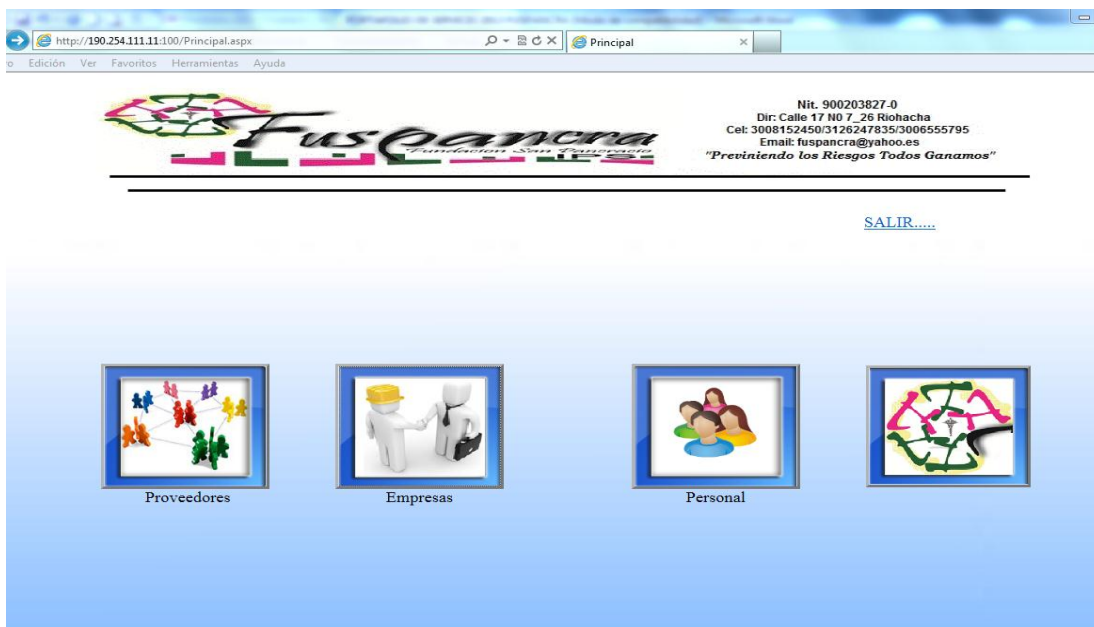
http://190.254.111.11:100/Principal.aspx

Principal

o Edición Ver Favoritos Herramientas Ayuda

Fuspancra
Fundacion San Pancracio
IPS

Nit. 900203827-0
Dir: Calle 17 N0 7_26 Riohacha
Cel: 3008152450/3126247835/3006555795
Email: fuspancra@yahoo.es
"Previniendo los Riesgos Todos Ganamos"

SALIR.....

Proveedores

Empresas

Personal